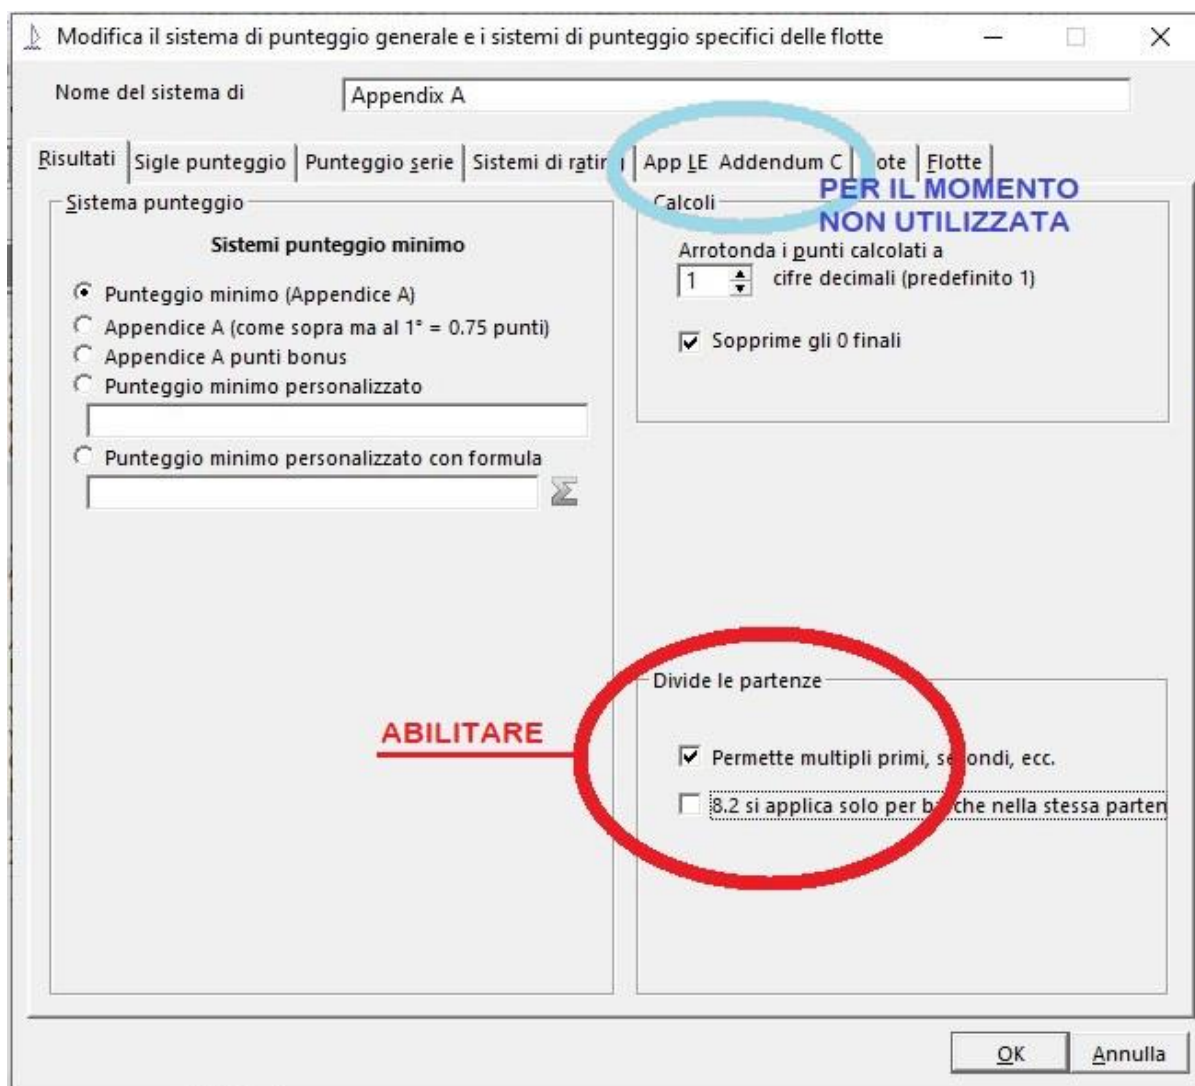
Modifica il sistema di punteggio generale e i sistemi di punteggio specifici delle flotte

Nome del sistema di

Appendix A

Risultati | Sigle punteggio | Punteggio serie | Sistemi di ratin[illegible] | App LE Addendum C | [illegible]ote | Flotte

PER IL MOMENTO NON UTILIZZATA

Sistema punteggio

Sistemi punteggio minimo

Punteggio minimo (Appendice A)
Appendice A (come sopra ma al 1° = 0.75 punti)
Appendice A punti bonus
Punteggio minimo personalizzato
Punteggio minimo personalizzato con formula

Calcoli

Arrotonda i punti calcolati a
1 cifre decimali (predefinito 1)

Sopprime gli 0 finali

Divide le partenze

ABILITARE

Permette multipli primi, se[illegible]ondi, ecc.
8.2 si applica solo per b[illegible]che nella stessa parten

OK
Annulla